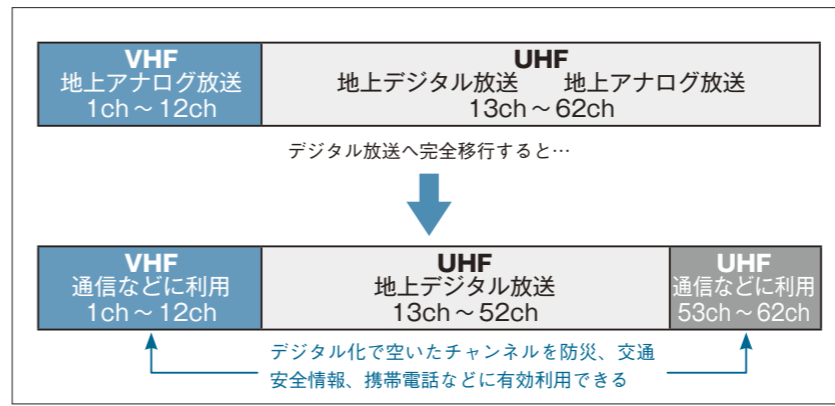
VHF
地上アナログ放送
1ch～12ch

UHF
地上デジタル放送　地上アナログ放送
13ch～62ch

デジタル放送へ完全移行すると…

VHF
通信などに利用
1ch～12ch

UHF
地上デジタル放送
13ch～52ch

UHF
通信などに利用
53ch～62ch

デジタル化で空いたチャンネルを防災、交通安全情報、携帯電話などに有効利用できる